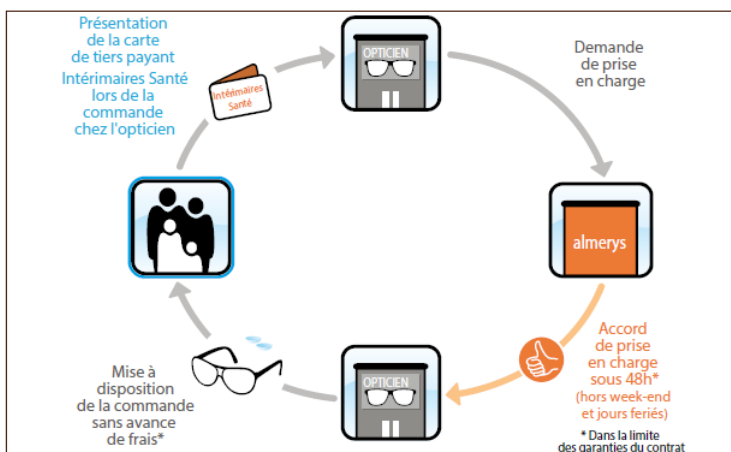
Présentation de la carte de tiers payant Intérimaires Santé lors de la commande chez l'opticien

Intérimaires Santé

OPTICIEN

Demande de prise en charge

almerys

Accord de prise en charge sous 48h* (hors week-end et jours feriés)

* Dans la limite des garanties du contrat

OPTICIEN

Mise à disposition de la commande sans avance de frais*